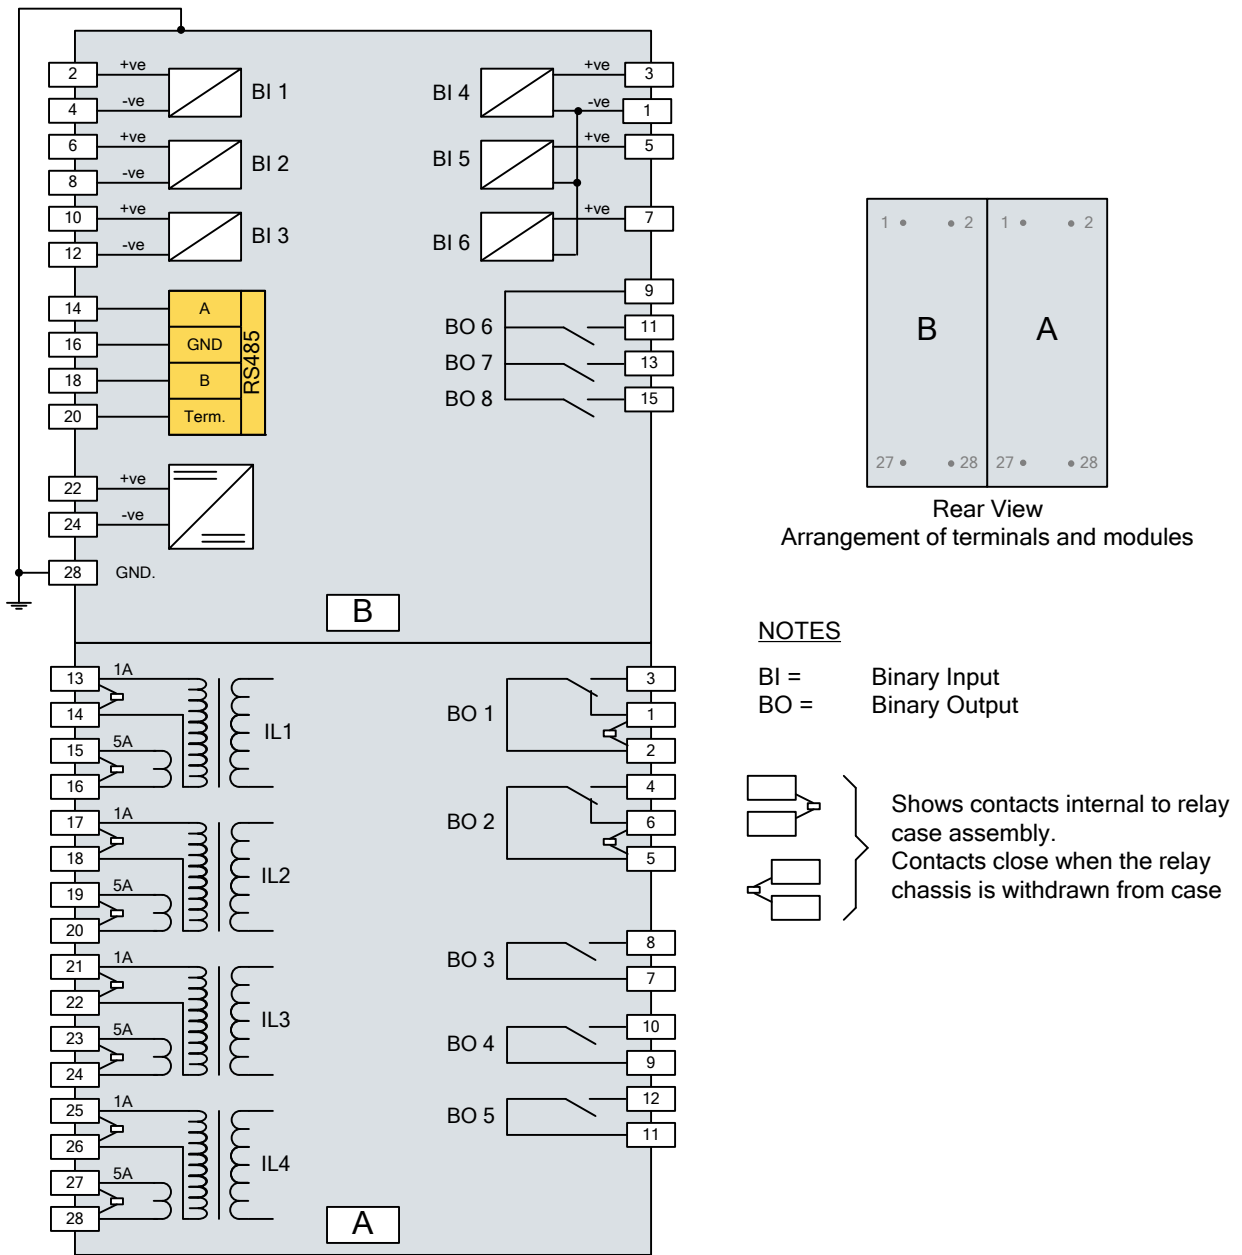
2 +ve
4 -ve
BI 1
6 +ve
8 -ve
BI 2
10 +ve
12 -ve
BI 3
14 A
16 GND
18 B
20 Term.
RS485
22 +ve
24 -ve
28 GND.

BI 4 +ve 3
-ve 1
BI 5 +ve 5
BI 6 +ve 7
9
BO 6 11
BO 7 13
BO 8 15

B

13 1A
14
IL1
15 5A
16
17 1A
18
IL2
19 5A
20
21 1A
22
IL3
23 5A
24
25 1A
26
IL4
27 5A
28

BO 1 3 1 2
BO 2 4 6 5
BO 3 8 7
BO 4 10 9
BO 5 12 11

A

1 2 1 2
B A
27 28 27 28
Rear View
Arrangement of terminals and modules

NOTES

BI = Binary Input
BO = Binary Output

Shows contacts internal to relay case assembly.
Contacts close when the relay chassis is withdrawn from case